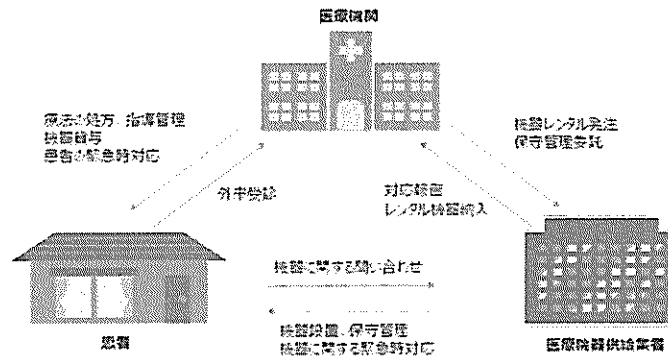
医療機関

療法の処方、指導管理
機器貸与
患者の緊急時対応

機器レンタル発注
保守管理委託

外来受診

対応報告
レンタル機器納入

機器に関する問い合わせ

機器設置、保守管理
機器に関する緊急時対応

患者

医療機器供給業者